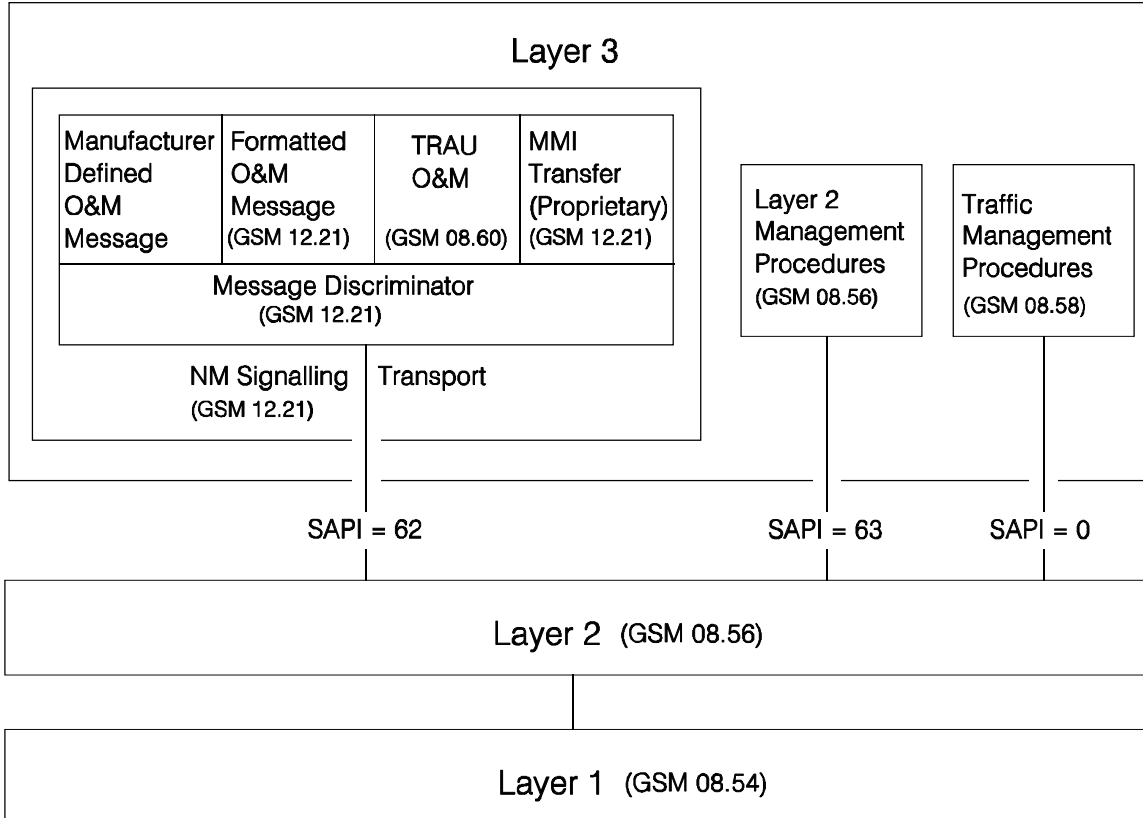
Layer 3

Manufacturer Defined O&M Message

Formatted O&M Message (GSM 12.21)

TRAU O&M (GSM 08.60)

MMI Transfer (Proprietary) (GSM 12.21)

Message Discriminator (GSM 12.21)

NM Signalling (GSM 12.21)

Transport

Layer 2 Management Procedures (GSM 08.56)

Traffic Management Procedures (GSM 08.58)

SAPI = 62

SAPI = 63

SAPI = 0

Layer 2 (GSM 08.56)

Layer 1 (GSM 08.54)